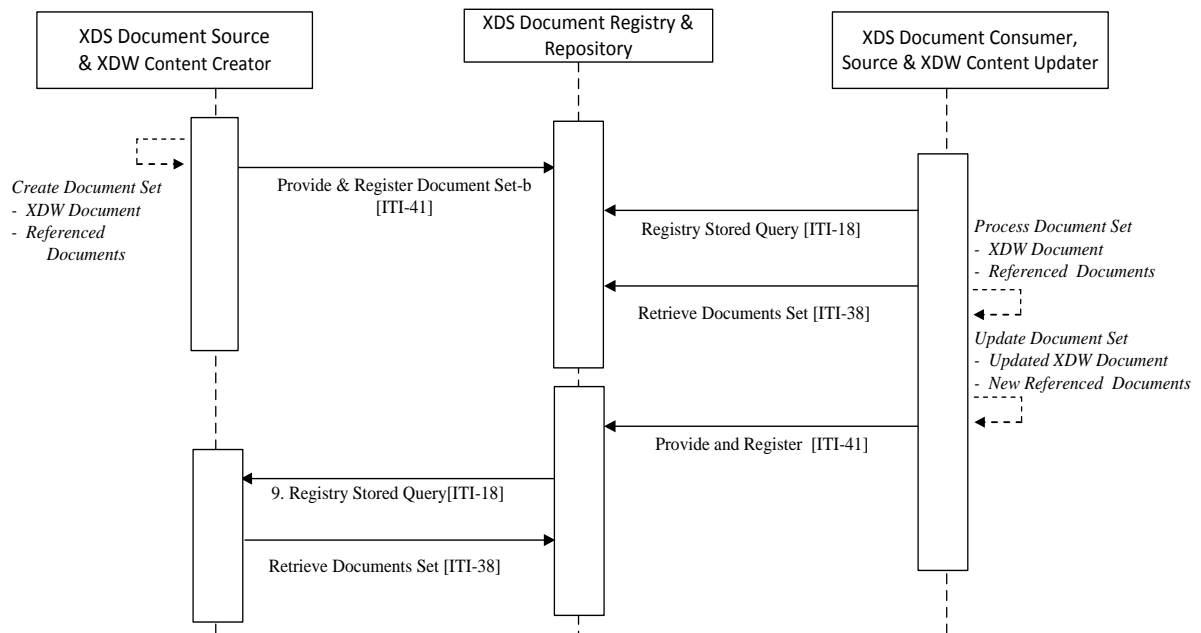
XDS Document Source & XDW Content Creator

XDS Document Registry & Repository

XDS Document Consumer, Source & XDW Content Updater

Create Document Set
- XDW Document
- Referenced Documents

Provide & Register Document Set-b [ITI-41]

Registry Stored Query [ITI-18]

Process Document Set
- XDW Document
- Referenced Documents

Retrieve Documents Set [ITI-38]

Update Document Set
- Updated XDW Document
- New Referenced Documents

Provide and Register [ITI-41]

9. Registry Stored Query[ITI-18]

Retrieve Documents Set [ITI-38]